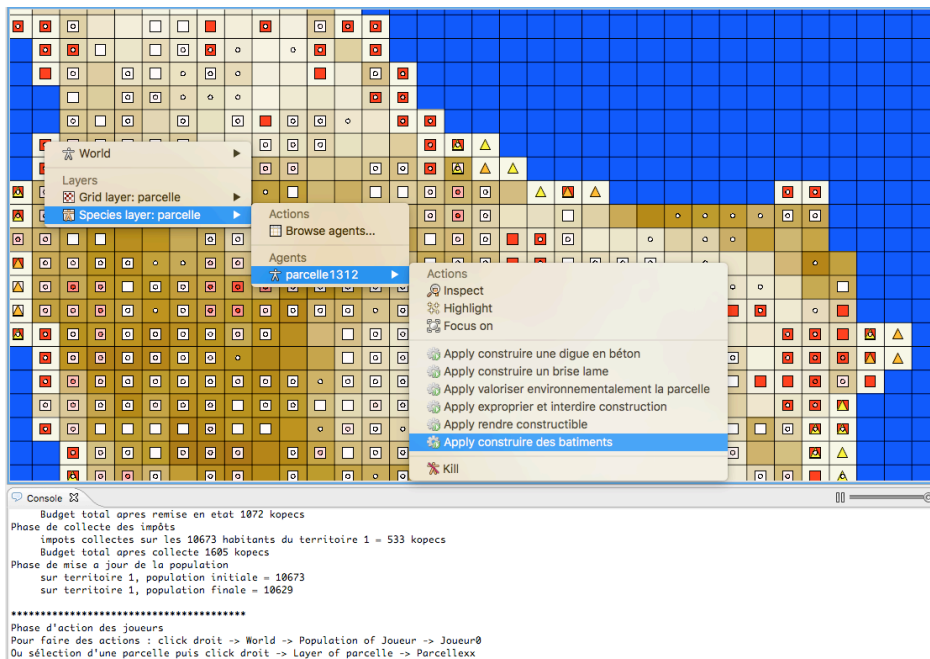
World
Layers
Grid layer: parcelle
Species layer: parcelle
Actions
Browse agents...
Agents
parcelle1312
Actions
Inspect
Highlight
Focus on
Apply construire une digue en béton
Apply construire un brise lame
Apply valoriser environnementalement la parcelle
Apply exproprier et interdire construction
Apply rendre constructible
Apply construire des batiments
Kill

Console

Budget total apres remise en etat 1072 kopecs
Phase de collecte des impôts
impots collectes sur les 10673 habitants du territoire 1 = 533 kopecs
Budget total apres collecte 1605 kopecs
Phase de mise a jour de la population
sur territoire 1, population initiale = 10673
sur territoire 1, population finale = 10629

****************************************
Phase d'action des joueurs
Pour faire des actions : click droit -> World -> Population of Joueur -> Joueur0
Ou sélection d'une parcelle puis click droit -> Layer of parcelle -> Parcellexx